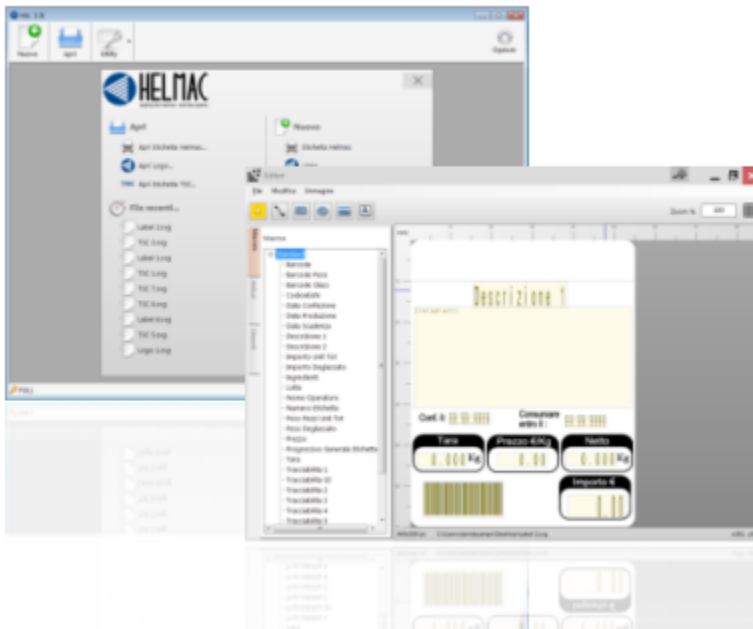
HELMAC

Apri

Apri Etichetta Helmac...

Apri Logo...

Apri Etichetta TIC...

File recenti...

Label 1.lcg

TIC 1.tcg

Label 3.lcg

TIC 3.tcg

TIC 7.tcg

TIC 6.tcg

Label 6.lcg

TIC 5.tcg

Logo 1.lcg

Nuovo

Etichetta Helmac

File

Modifica

Immagine

Zoom %

Nuovo

Barcode

Barcode Peso

Barcode Glass

CodiceEAN

Data Confezione

Data Produzione

Data Scadenza

Descrizione 1

Descrizione 2

Importo Unit Tot

Importo Degliaccato

Ingredienti

Lotto

Nome Operatore

Numero Etichetta

Peso Pezzi Unit Tot

Peso Degliaccato

Prezzo

Progressivo Generale Etichette

Tara

Tracciabilità 1

Tracciabilità 10

Tracciabilità 2

Tracciabilità 3

Tracciabilità 4

Tracciabilità 5

Descrizione 1

Conf. il

Consumare entro il

Tara

Prezzo €/Kg

Netto

0.000 Kg

0.00

0.000 Kg

Importo €